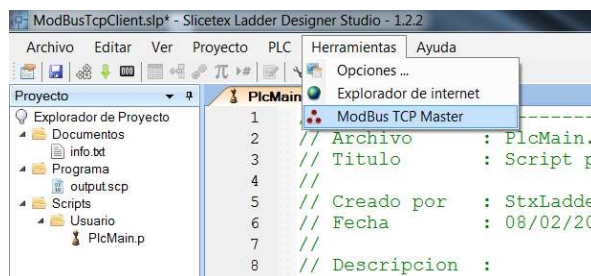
ModBusTcpClient.slp* - Slicetex Ladder Designer Studio - 1.2.2

Archivo Editar Ver Proyecto PLC Herramientas Ayuda

Opciones ...
Explorador de internet
ModBus TCP Master

Proyecto
Explorador de Proyecto
Documentos
info.txt
Programa
output.scp
Scripts
Usuario
PlcMain.p

PlcMain
1
2 // Archivo : PlcMain.
3 // Titulo : Script p
4 //
5 // Creado por : StxLadde
6 // Fecha : 08/02/20
7 //
8 // Descripcion :